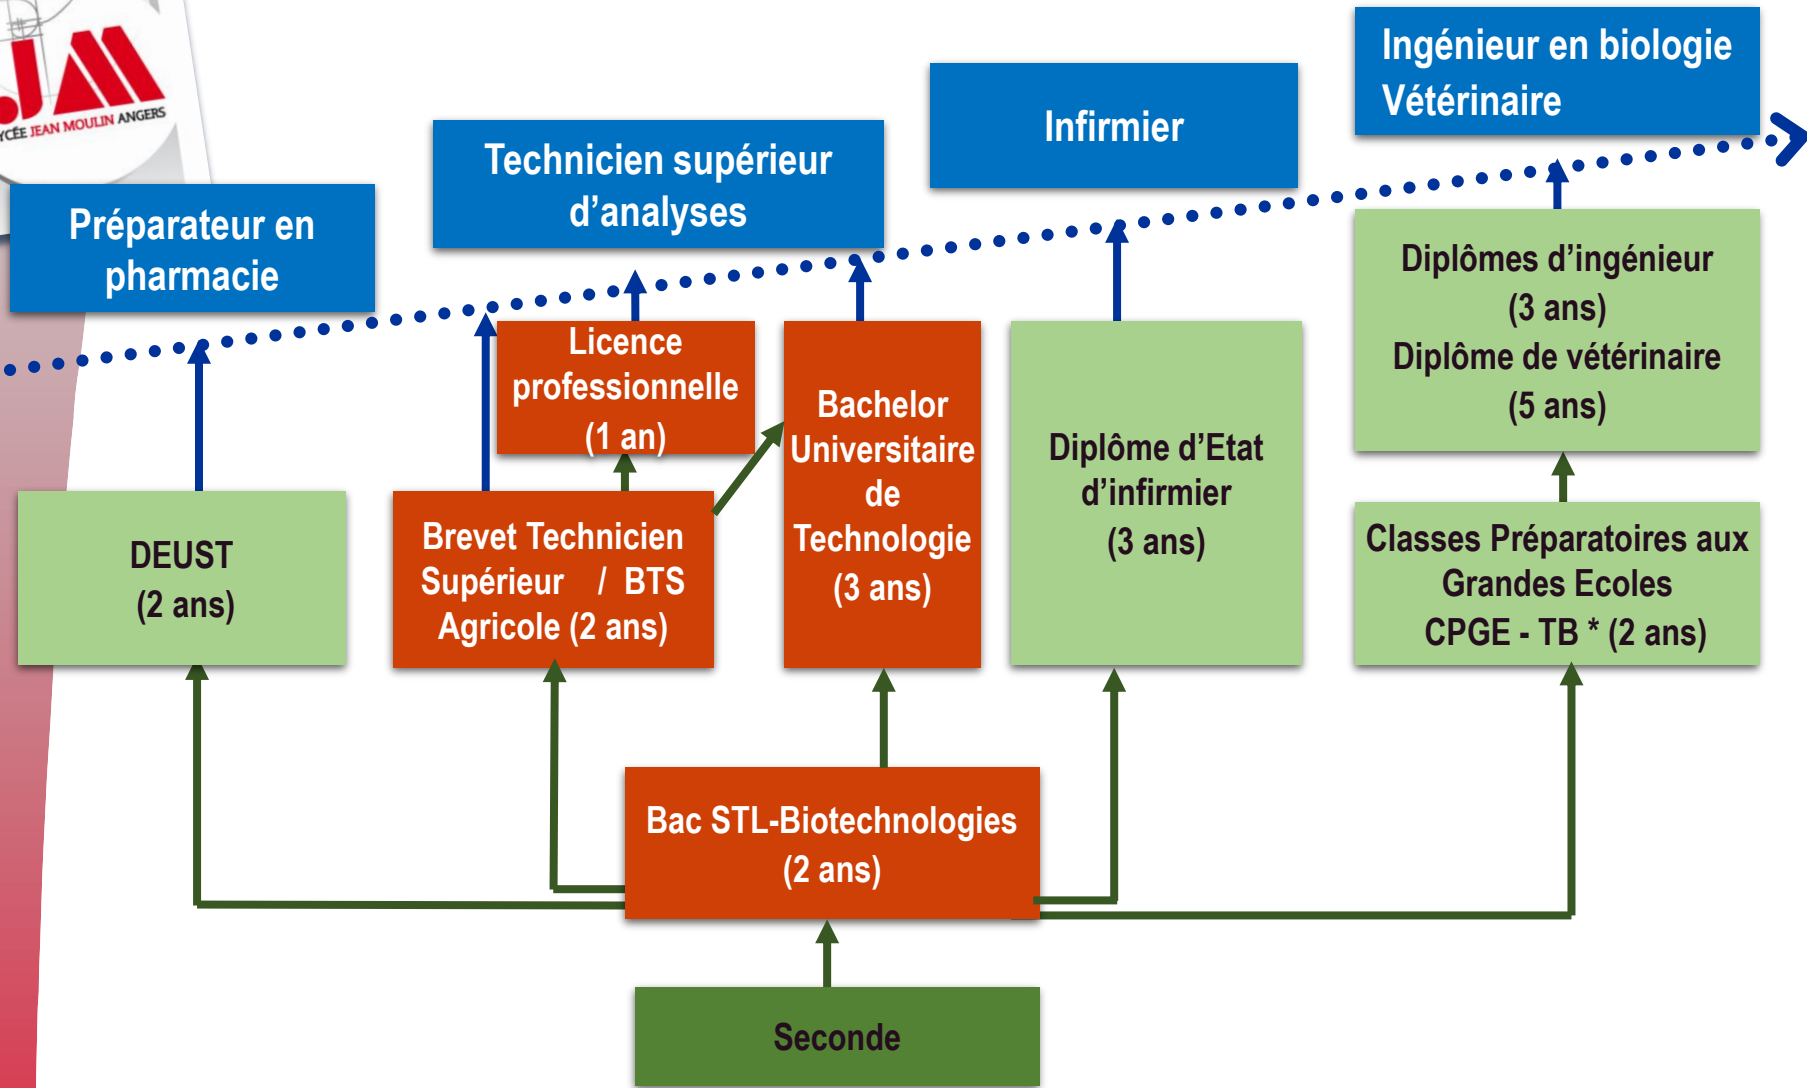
JM
LYCÉE JEAN MOULIN ANGERS

Préparateur en pharmacie

Technicien supérieur d'analyses

Infirmier

Ingénieur en biologie
Vétérinaire

Licence professionnelle (1 an)

Bachelor Universitaire de Technologie (3 ans)

Diplôme d'Etat d'infirmier (3 ans)

Diplômes d'ingénieur (3 ans)
Diplôme de vétérinaire (5 ans)

DEUST (2 ans)

Brevet Technicien Supérieur / BTS Agricole (2 ans)

Classes Préparatoires aux Grandes Ecoles
CPGE - TB * (2 ans)

Bac STL-Biotechnologies (2 ans)

Seconde